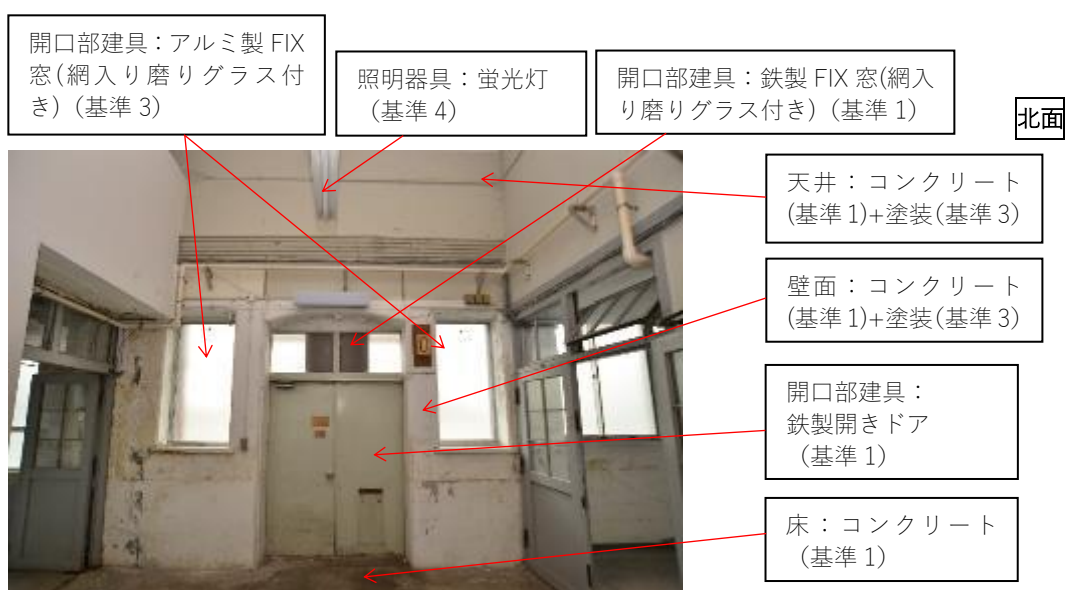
開口部建具：アルミ製 FIX 窓(網入り磨りグラス付き)（基準 3)

照明器具：蛍光灯（基準 4)

開口部建具：鉄製 FIX 窓(網入り磨りグラス付き)（基準 1)

北面

天井：コンクリート(基準 1)+塗装(基準 3)

壁面：コンクリート(基準 1)+塗装(基準 3)

開口部建具：鉄製開きドア（基準 1)

床：コンクリート（基準 1)